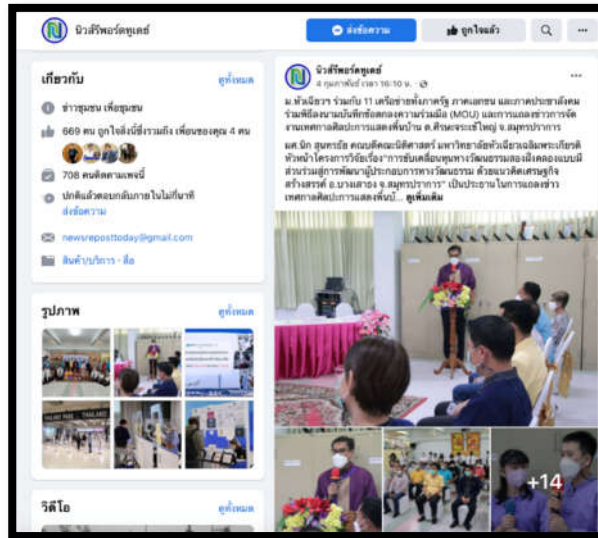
นิวส์รีพอร์ตทูเดย์

ส่งข้อความ

ถูกใจแล้ว

เกี่ยวกับ

ดูทั้งหมด

ข่าวชุมชน เพื่อชุมชน

669 คน ถูกใจสิ่งนี้รวมถึง เพื่อนของคุณ 4 คน

708 คนติดตามเพจนี้

ปกติแล้วตอบกลับภายในไม่กี่นาที
ส่งข้อความ

newsreposttoday@gmail.com

สินค้า/บริการ - สื่อ

รูปภาพ

ดูทั้งหมด

วิดีโอ

ดูทั้งหมด

นิวส์รีพอร์ตทูเดย์
4 กุมภาพันธ์ เวลา 16:10 น.

ม.หัวเฉียวฯ ร่วมกับ 11 เครือข่ายทั้งภาครัฐ ภาคเอกชน และภาคประชาสังคม ร่วมพิธีลงนามบันทึกข้อตกลงความร่วมมือ (MOU) และการแถลงข่าวการจัดงานเทศกาลศิลปะการแสดงพื้นบ้าน ต.ศีรษะจระเข้ใหญ่ จ.สมุทรปราการ

ผศ.นิภา สุนทรอัด คณบดีคณะนิเทศศาสตร์ มหาวิทยาลัยหัวเฉียวเฉลิมพระเกียรติ หัวหน้าโครงการวิจัยเรื่อง"การขับเคลื่อนทุนทางวัฒนธรรมสองฝั่งคลองแบบมีส่วนร่วมสู่การพัฒนาผู้ประกอบการทางวัฒนธรรม ด้วยแนวคิดเศรษฐกิจสร้างสรรค์ อ.บางเสาธง จ.สมุทรปราการ" เป็นประธานในการแถลงข่าวเทศกาลศิลปะการแสดงพื้นบ้... ดูเพิ่มเติม

+14